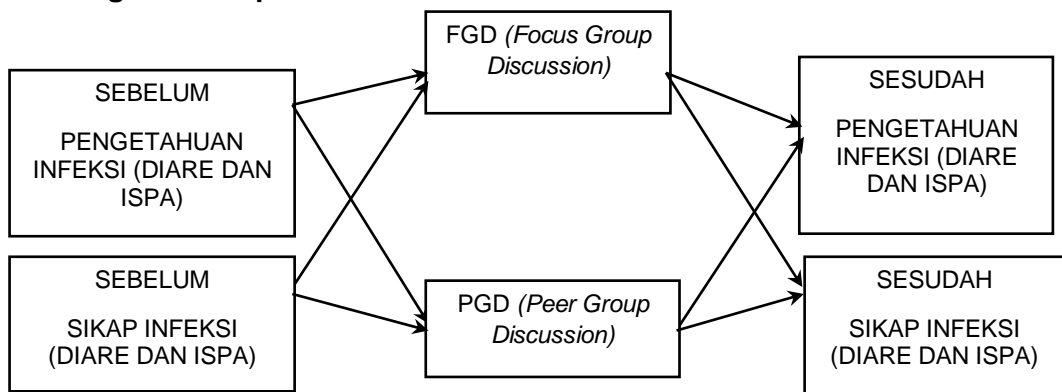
SEBELUM

PENGETAHUAN INFEKSI (DIARE DAN ISPA)

SEBELUM

SIKAP INFEKSI (DIARE DAN ISPA)

FGD *(Focus Group Discussion)*

PGD *(Peer Group Discussion)*

SESUDAH

PENGETAHUAN INFEKSI (DIARE DAN ISPA)

SESUDAH

SIKAP INFEKSI (DIARE DAN ISPA)